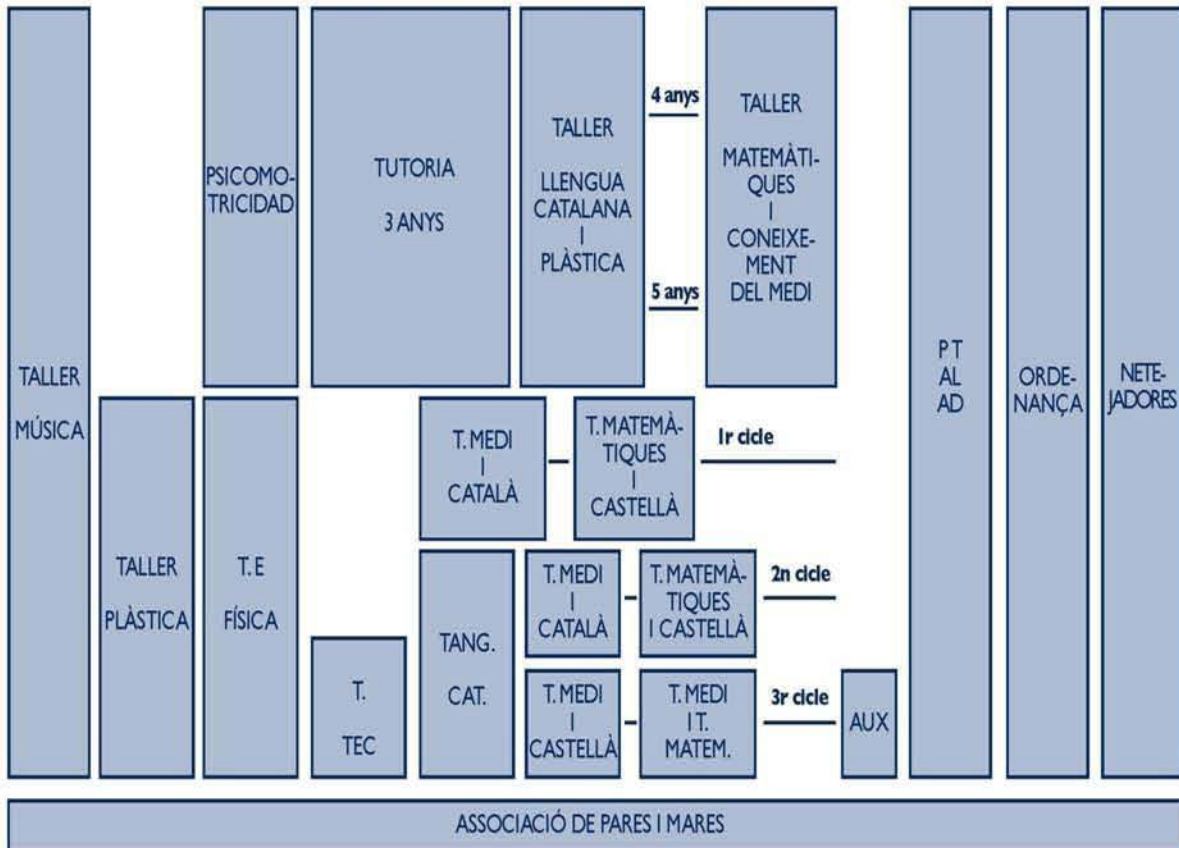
TALLER MÚSICA

PSICOMOTRICIDAD

TUTORIA 3 ANYS

TALLER LLENGUA CATALANA I PLÀSTICA

4 anys

5 anys

TALLER MATEMÀTIQUES I CONEIXEMENT DEL MEDI

PT AL AD

ORDENANÇA

NETEJADORES

TALLER PLÀSTICA

T. E FÍSICA

T. MEDI I CATALÀ

T. MATEMÀTIQUES I CASTELLÀ

1r cicle

TANG. CAT.

T. MEDI I CATALÀ

T. MATEMÀTIQUES I CASTELLÀ

2n cicle

T. TEC

T. MEDI I CASTELLÀ

T. MEDI I T. MATEM.

3r cicle

AUX

ASSOCIACIÓ DE PARES I MARES